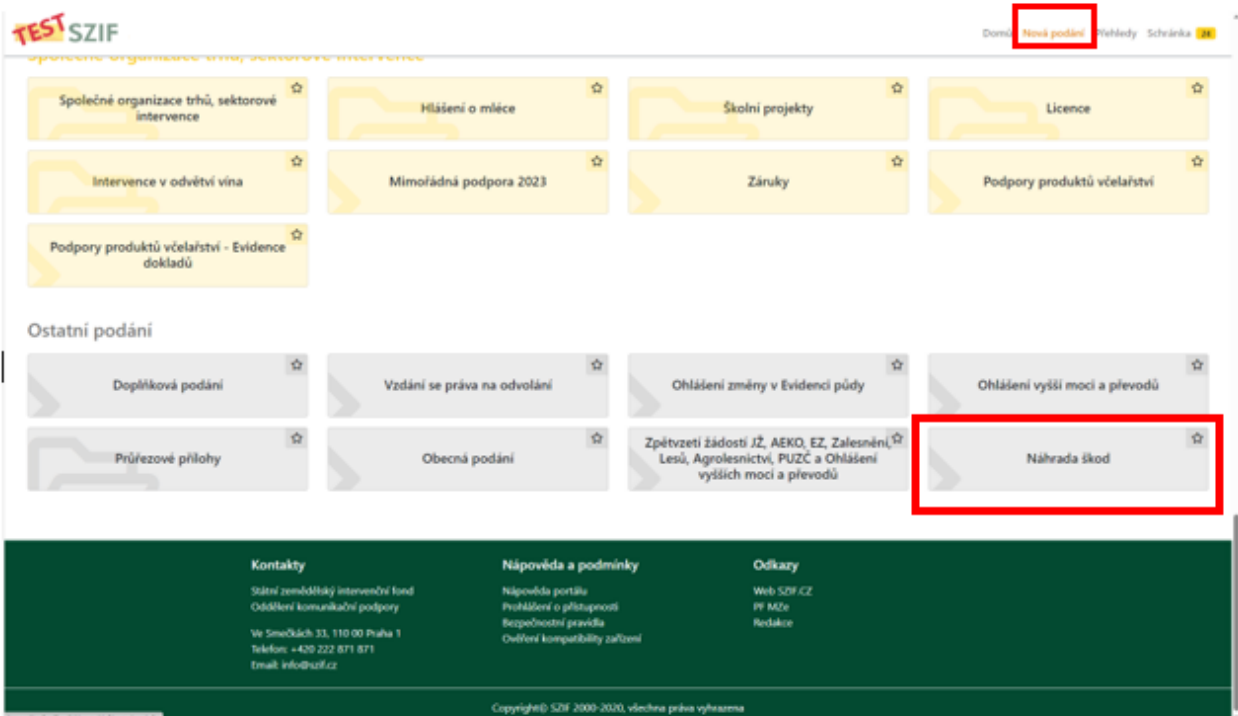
TEST SZIF

Domů Nová podání Přehledy Schránka 26

Společné organizace trhů, sektorové intervence

Společné organizace trhů, sektorové intervence

Hlášení o mléce

Školní projekty

Licence

Intervence v odvětví vína

Mimořádná podpora 2023

Záruky

Podpory produktů včelařství

Podpory produktů včelařství - Evidence dokladů

Ostatní podání

Doplňková podání

Vzdání se práva na odvolání

Ohlášení změny v Evidenci půdy

Ohlášení vyšší moci a převodů

Průřezové přílohy

Obecná podání

Zpětvzetí žádostí JŽ, AEKO, EZ, Zalesnění, Lesů, Agrolesnictví, PUZČ a Ohlášení vyšších mocí a převodů

Náhrada škod

Kontakty

Státní zemědělský intervenční fond
Oddělení komunikační podpory

Ve Smečkách 33, 110 00 Praha 1
Telefon: +420 222 871 871
Email: info@szif.cz

Nápověda a podmínky

Nápověda portálu
Prohlášení o přístupnosti
Bezpečnostní pravidla
Ověření kompatibility zařízení

Odkazy

Web SZIF.CZ
PF MZe
Redakce

Copyright© SZIF 2000-2020, všechna práva vyhrazena